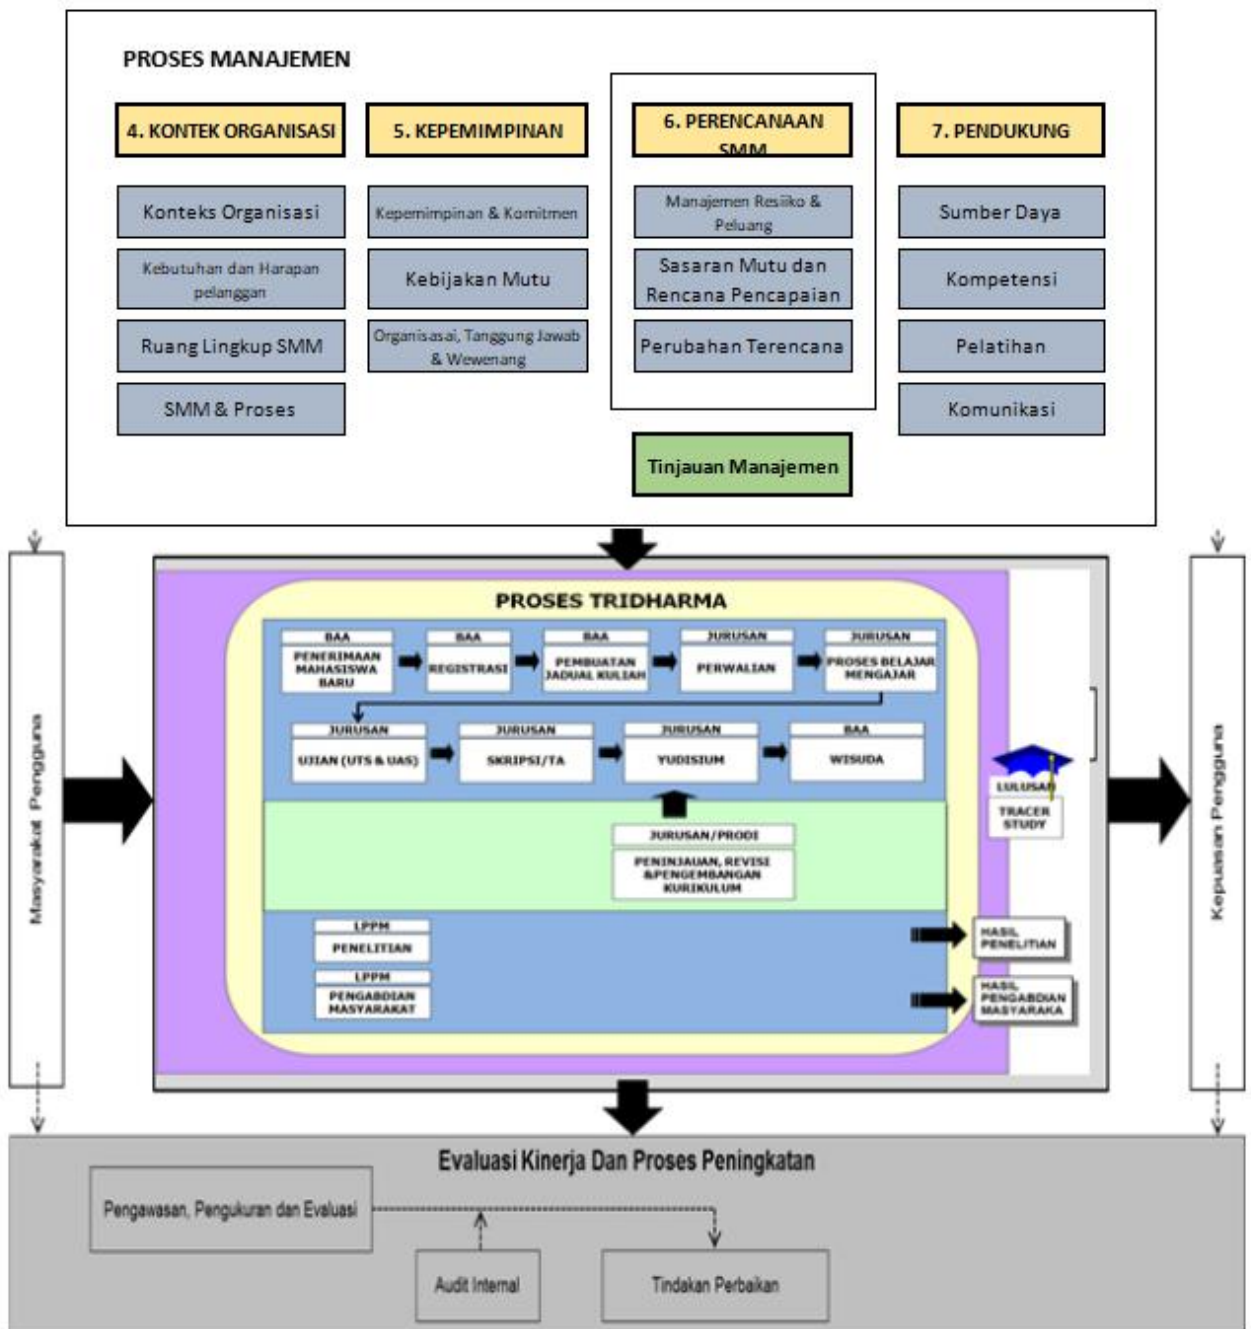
PROSES MANAJEMEN

4. KONTEK ORGANISASI

5. KEPEMIMPINAN

6. PERENCANAAN SMM

7. PENDUKUNG

Konteks Organisasi

Kebutuhan dan Harapan pelanggan

Ruang Lingkup SMM

SMM & Proses

Kepemimpinan & Komitmen

Kebijakan Mutu

Organisasai, Tanggung Jawab & Wewenang

Manajemen Resiiko & Peluang

Sasaran Mutu dan Rencana Pencapaian

Perubahan Terencana

Tinjauan Manajemen

Sumber Daya

Kompetensi

Pelatihan

Komunikasi

Masyarakat Pengguna

PROSES TRIDHARMA

BAA
PENERIMAAN MAHASISWA BARU

BAA
REGISTRASI

BAA
PEMBUATAN JADUAL KULIAH

JURUSAN
PERWALIAN

JURUSAN
PROSES BELAJAR MENGAJAR

JURUSAN
UJIAN (UTS & UAS)

JURUSAN
SKRIPSI/TA

JURUSAN
YUDISIUM

BAA
WISUDA

LULUSAN

TRACER STUDY

JURUSAN/PRODI
PENINJAUAN, REVISI &PENGEMBANGAN KURIKULUM

LPPM
PENELITIAN

LPPM
PENGABDIAN MASYARAKAT

HASIL PENELITIAN

HASIL PENGABDIAN MASYARAKA

Kepuasan Pengguna

Evaluasi Kinerja Dan Proses Peningkatan

Pengawasan, Pengukuran dan Evaluasi

Audit Internal

Tindakan Perbaikan